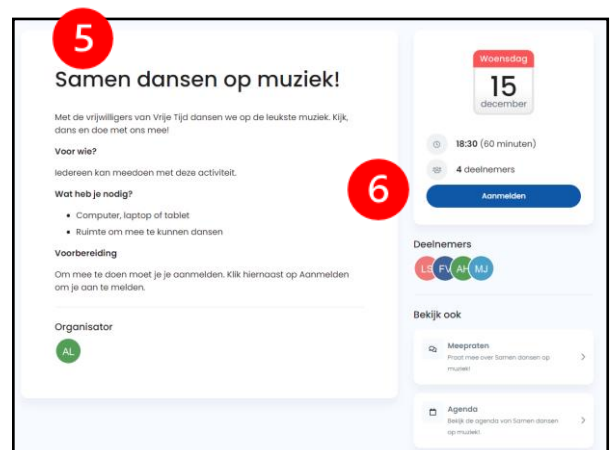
5

Samen dansen op muziek!

Met de vrijwilligers van Vrije Tijd dansen we op de leukste muziek. Kijk, dans en doe met ons mee!

Voor wie?

Iedereen kan meedoen met deze activiteit.

Wat heb je nodig?

- Computer, laptop of tablet
- Ruimte om mee te kunnen dansen

Voorbereiding

Om mee te doen moet je je aanmelden. Klik hiernaast op Aanmelden om je aan te melden.

Organisator

AL

Woensdag
15
december

18:30 (60 minuten)

4 deelnemers

6

Aanmelden

Deelnemers

LS FV AH MJ

Bekijk ook

Meepraten
Praat mee over Samen dansen op muziek!

Agenda
Bekijk de agenda van Samen dansen op muziek!